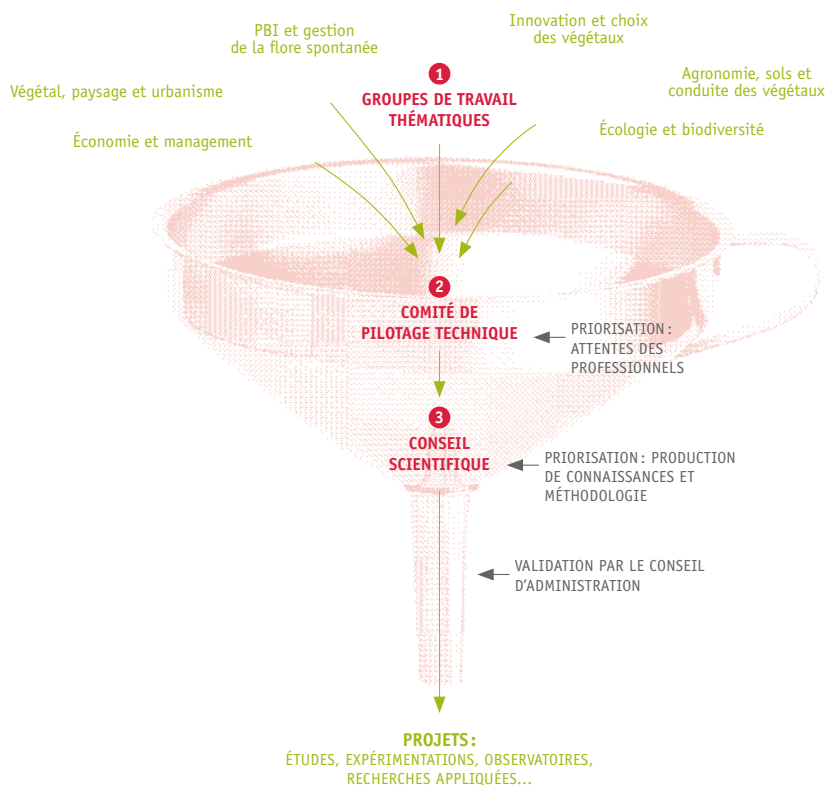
PBI et gestion de la flore spontanée

Innovation et choix des végétaux

Végétal, paysage et urbanisme

Agronomie, sols et conduite des végétaux

Économie et management

Écologie et biodiversité

1
GROUPES DE TRAVAIL THÉMATIQUES

2
COMITÉ DE PILOTAGE TECHNIQUE

PRIORISATION : ATTENTES DES PROFESSIONNELS

3
CONSEIL SCIENTIFIQUE

PRIORISATION : PRODUCTION DE CONNAISSANCES ET MÉTHODOLOGIE

VALIDATION PAR LE CONSEIL D'ADMINISTRATION

PROJETS :
ÉTUDES, EXPÉRIMENTATIONS, OBSERVATOIRES, RECHERCHES APPLIQUÉES...